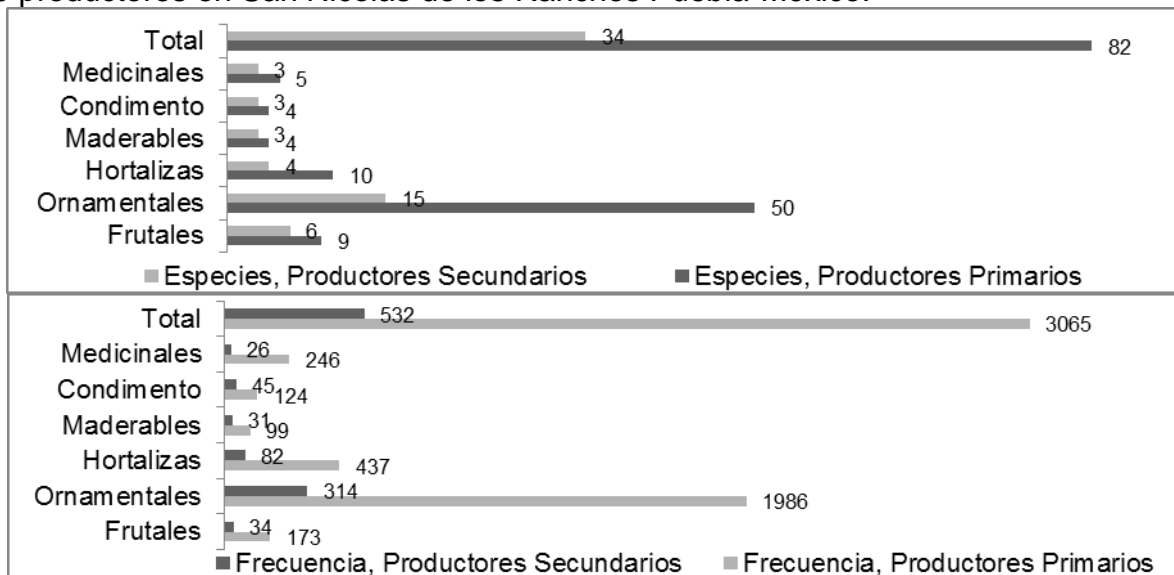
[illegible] productores en San Nicolás de los Ranchos Puebla México.

Total 34 82
Medicinales 3 5
Condimento 3 4
Maderables 3 4
Hortalizas 4 10
Ornamentales 15 50
Frutales 6 9
Especies, Productores Secundarios
Especies, Productores Primarios

Total 532 3065
Medicinales 26 246
Condimento 45 124
Maderables 31 99
Hortalizas 82 437
Ornamentales 314 1986
Frutales 34 173
Frecuencia, Productores Secundarios
Frecuencia, Productores Primarios